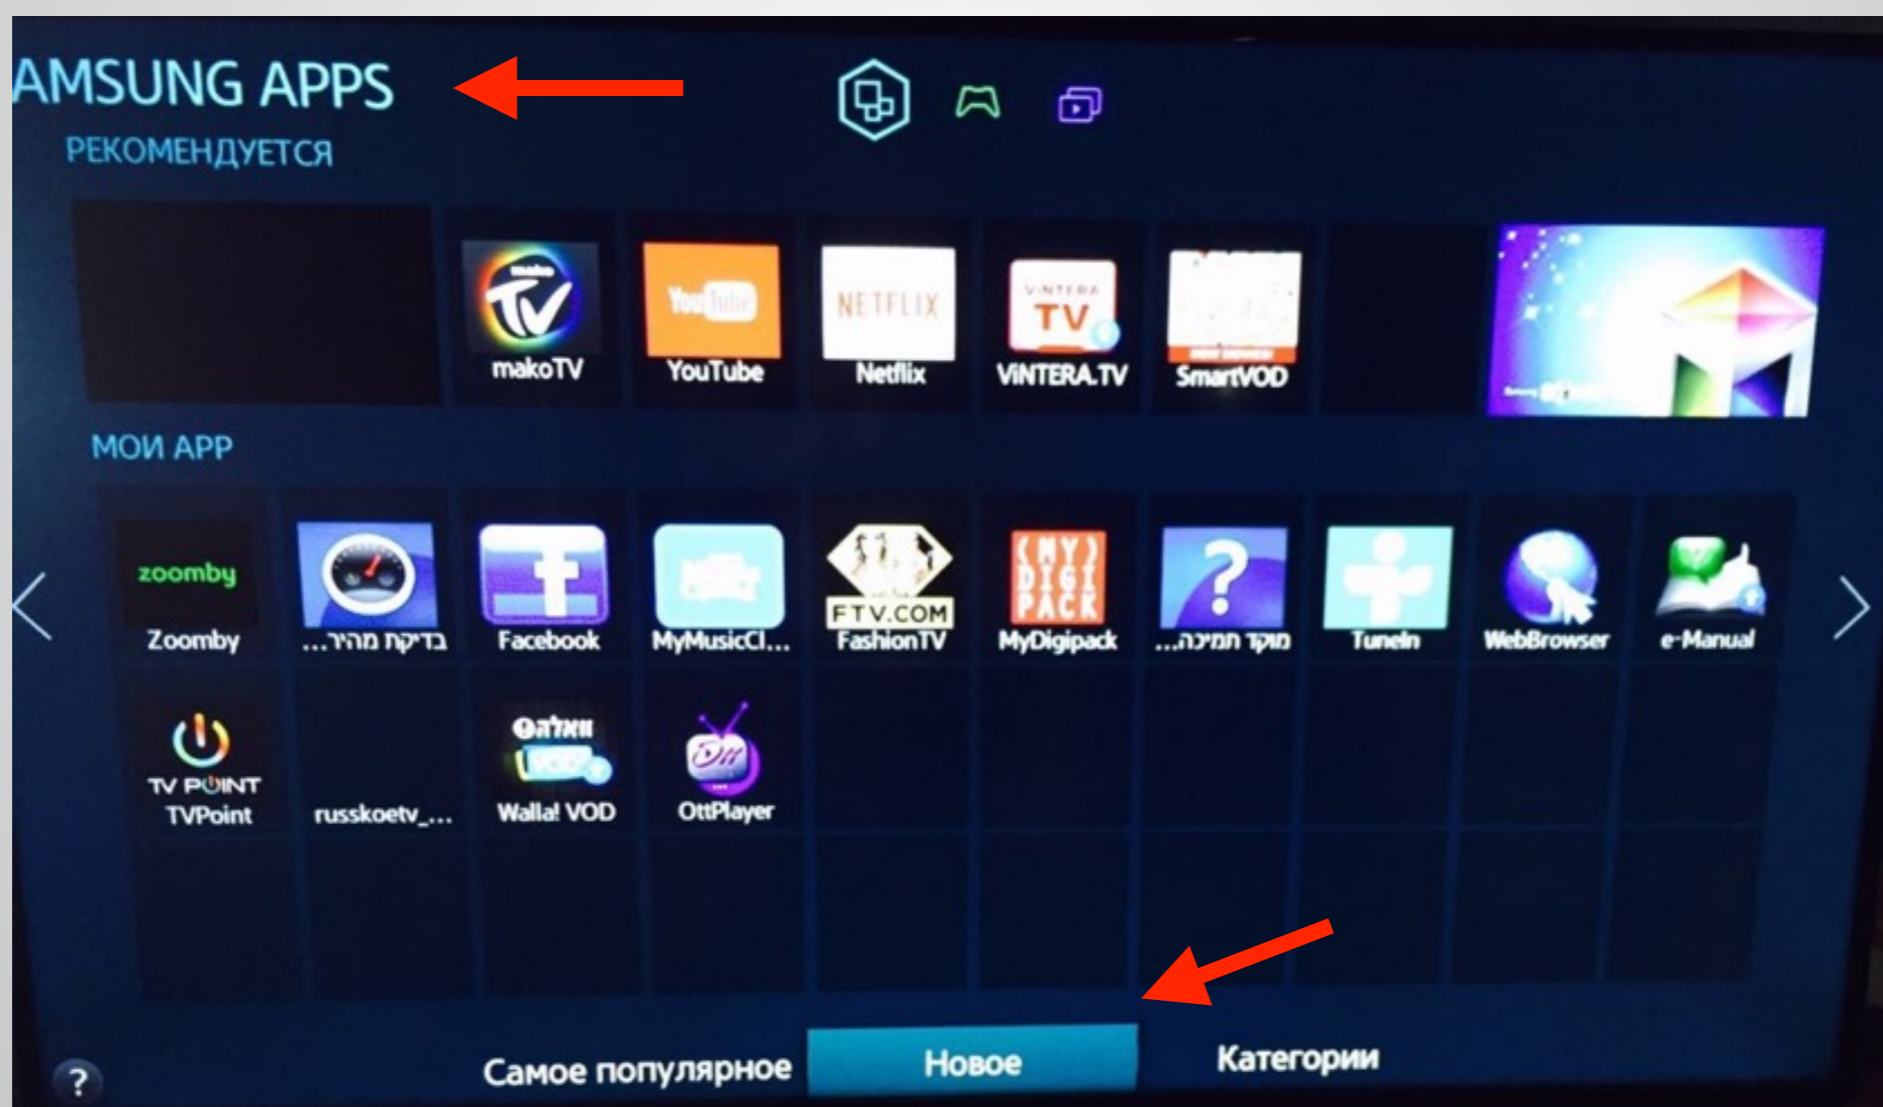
AMSUNG APPS

РЕКОМЕНДУЕТСЯ

mako
TV
makoTV

YouTube
YouTube

NETFLIX
Netflix

VINTERA
TV
ViNTERA.TV

SmartVOD

МОИ APP

zoomby
Zoomby

בדיקת מהיר...

Facebook

MyMusicCl...

FTV.COM
FashionTV

MY
DIGI
PACK
MyDigipack

מוקד תמיכה...

TuneIn

WebBrowser

e-Manual

TV POINT
TVPoint

russkoetv_...

וואלה
VOD
Walla! VOD

OttPlayer

?

Самое популярное

Новое

Категории